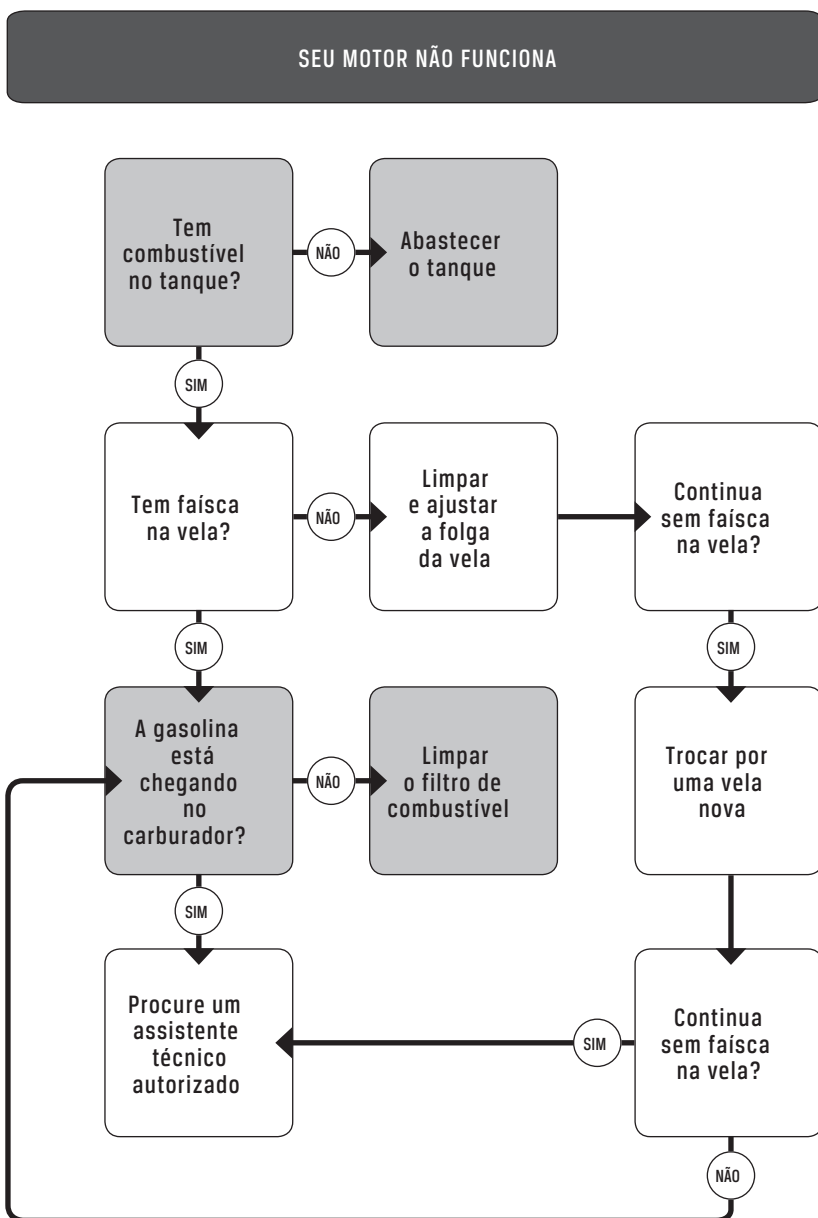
SEU MOTOR NÃO FUNCIONA

Tem combustível no tanque?

NÃO

Abastecer o tanque

SIM

Tem faísca na vela?

NÃO

Limpar e ajustar a folga da vela

Continua sem faísca na vela?

SIM

SIM

A gasolina está chegando no carburador?

NÃO

Limpar o filtro de combustível

Trocar por uma vela nova

SIM

Procure um assistente técnico autorizado

SIM

Continua sem faísca na vela?

NÃO